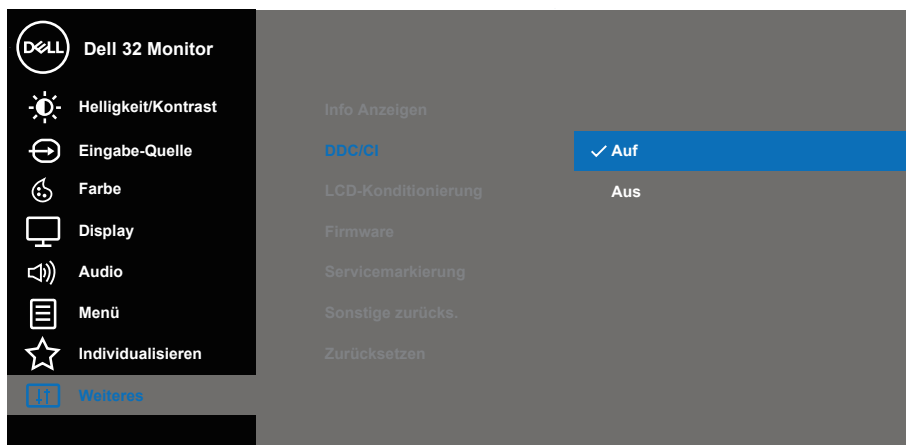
DELL Dell 32 Monitor

Helligkeit/Kontrast
Eingabe-Quelle
Farbe
Display
Audio
Menü
Individualisieren
Weiteres

Info Anzeigen
DDC/CI
LCD-Konditionierung
Firmware
Servicemarkierung
Sonstige zurücks.
Zurücksetzen

✓ Auf
Aus